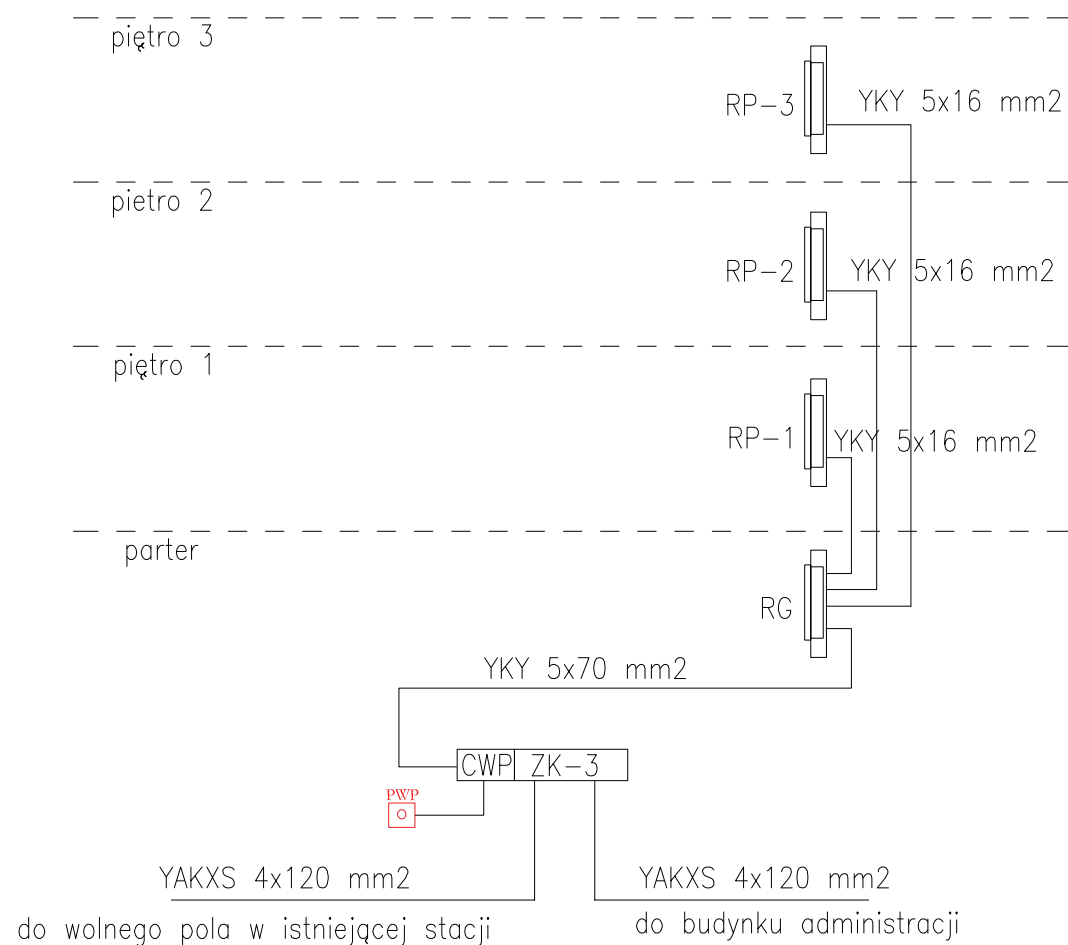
piętro 3

RP-3 YKY 5x16 mm2

pietro 2

RP-2 YKY 5x16 mm2

piętro 1

RP-1 YKY 5x16 mm2

parter

RG

YKY 5x70 mm2

CWP ZK-3

PWP

YAKXS 4x120 mm2

do wolnego pola w istniejącej stacji

YAKXS 4x120 mm2

do budynku administracji